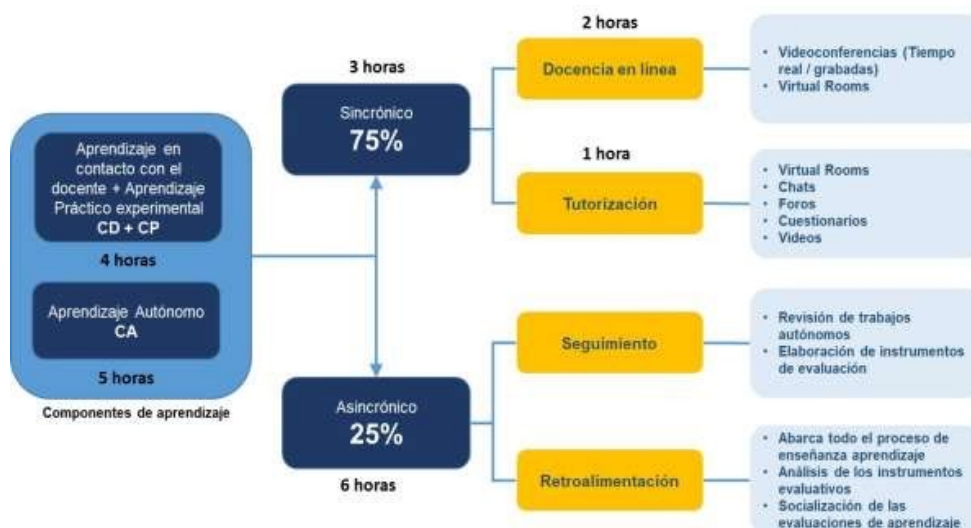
Aprendizaje en contacto con el docente + Aprendizaje Práctico experimental
CD + CP

4 horas

Aprendizaje Autónomo
CA

5 horas

Componentes de aprendizaje

3 horas

Sincrónico
75%

Asincrónico
25%

6 horas

2 horas

Docencia en línea

1 hora

Tutorización

Seguimiento

Retroalimentación

• Videoconferencias (Tiempo real / grabadas)
• Virtual Rooms

• Virtual Rooms
• Chats
• Foros
• Cuestionarios
• Videos

• Revisión de trabajos autónomos
• Elaboración de instrumentos de evaluación

• Abarca todo el proceso de enseñanza aprendizaje
• Análisis de los instrumentos evaluativos
• Socialización de las evaluaciones de aprendizaje